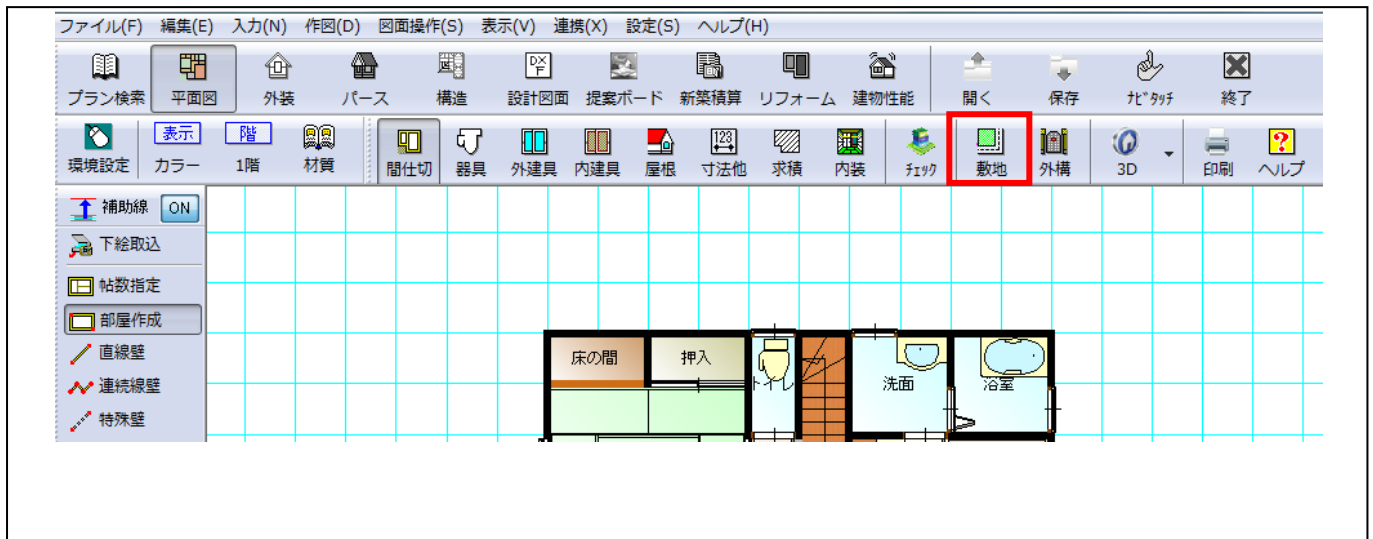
ファイル(F) 編集(E) 入力(N) 作図(D) 図面操作(S) 表示(V) 連携(X) 設定(S) ヘルプ(H)

プラン検索 平面図 外装 パース 構造 設計図面 提案ボード 新築積算 リフォーム 建物性能 開く 保存 ﾅﾋﾞﾀｯﾁ 終了

環境設定 表示 カラー 階 1階 材質 間仕切 器具 外建具 内建具 屋根 寸法他 求積 内装 ﾁｪｯｸ 敷地 外構 3D 印刷 ヘルプ

補助線 ON
下絵取込
帖数指定
部屋作成
直線壁
連続線壁
特殊壁

床の間 押入 トイレ 洗面 浴室